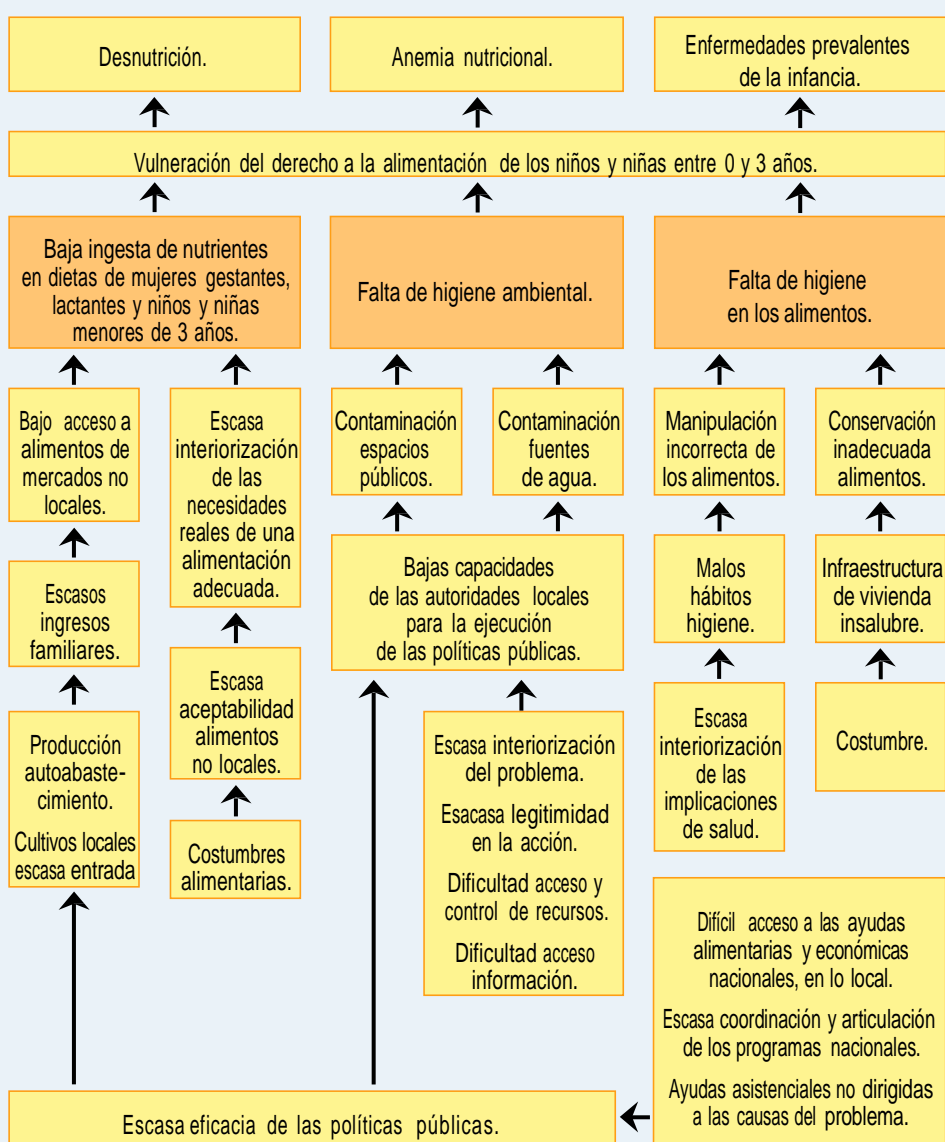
Desnutrición.

Anemia nutricional.

Enfermedades prevalentes de la infancia.

Vulneración del derecho a la alimentación de los niños y niñas entre 0 y 3 años.

Baja ingesta de nutrientes en dietas de mujeres gestantes, lactantes y niños y niñas menores de 3 años.

Falta de higiene ambiental.

Falta de higiene en los alimentos.

Bajo acceso a alimentos de mercados no locales.

Escasa interiorización de las necesidades reales de una alimentación adecuada.

Contaminación espacios públicos.

Contaminación fuentes de agua.

Manipulación incorrecta de los alimentos.

Conservación inadecuada alimentos.

Escasos ingresos familiares.

Bajas capacidades de las autoridades locales para la ejecución de las políticas públicas.

Malos hábitos higiene.

Infraestructura de vivienda insalubre.

Producción autoabastecimiento.

Cultivos locales escasa entrada

Escasa aceptabilidad alimentos no locales.

Costumbres alimentarias.

Escasa interiorización del problema.

Esacasa legitimidad en la acción.

Dificultad acceso y control de recursos.

Dificultad acceso información.

Escasa interiorización de las implicaciones de salud.

Costumbre.

Difícil acceso a las ayudas alimentarias y económicas nacionales, en lo local.

Escasa coordinación y articulación de los programas nacionales.

Ayudas asistenciales no dirigidas a las causas del problema.

Escasa eficacia de las políticas públicas.